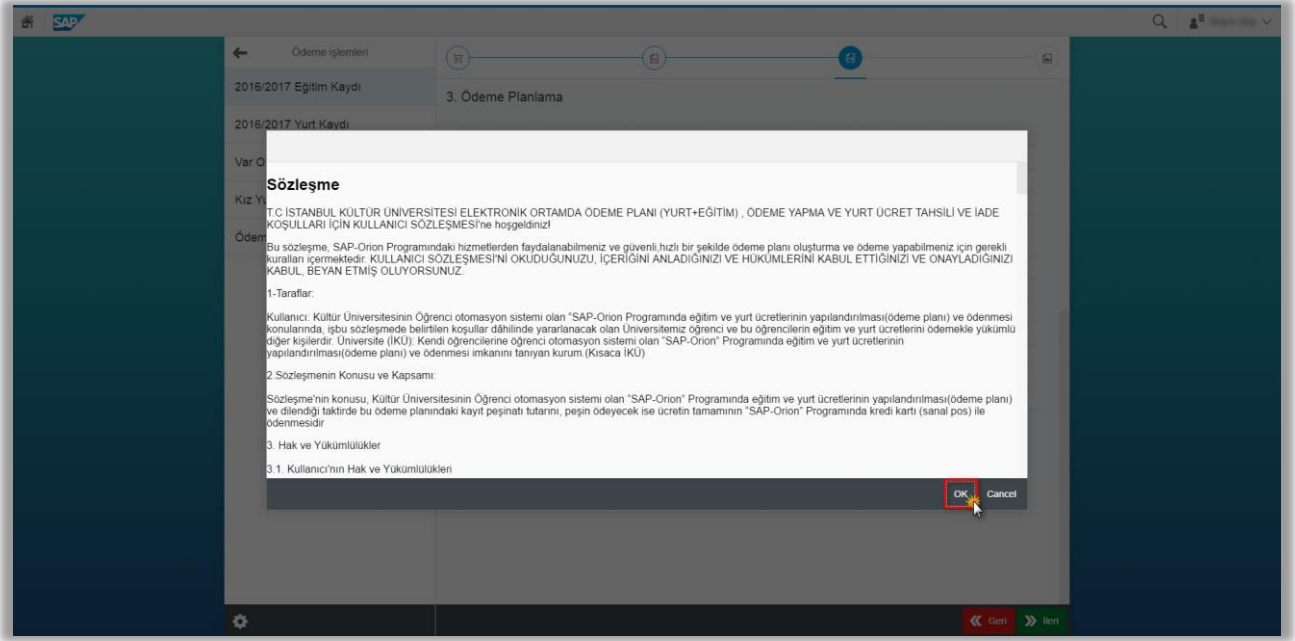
SAP

Ödeme işlemleri

2016/2017 Eğitim Kaydı

2016/2017 Yurt Kaydı

Var O

Kız Y

Ödem

3. Ödeme Planlama

Sözleşme

T.C İSTANBUL KÜLTÜR ÜNİVERSİTESİ ELEKTRONİK ORTAMDA ÖDEME PLANI (YURT+EĞİTİM) , ÖDEME YAPMA VE YURT ÜCRET TAHSİLİ VE İADE KOŞULLARI İÇİN KULLANICI SÖZLEŞMESİ'ne hoşgeldiniz!

Bu sözleşme, SAP-Orion Programındaki hizmetlerden faydalanabilmeniz ve güvenli,hızlı bir şekilde ödeme planı oluşturma ve ödeme yapabilmeniz için gerekli kuralları içermektedir. KULLANICI SÖZLEŞMESİ'Nİ OKUDUĞUNUZU, İÇERİĞİNİ ANLADIĞINIZI VE HÜKÜMLERİNİ KABUL ETTİĞİNİZİ VE ONAYLADIĞINIZI KABUL, BEYAN ETMİŞ OLUYORSUNUZ.

1-Taraflar:

Kullanıcı: Kültür Üniversitesinin Öğrenci otomasyon sistemi olan "SAP-Orion Programında eğitim ve yurt ücretlerinin yapılandırılması(ödeme planı) ve ödenmesi konularında, işbu sözleşmede belirtilen koşullar dâhilinde yararlanacak olan Üniversitemiz öğrenci ve bu öğrencilerin eğitim ve yurt ücretlerini ödemekle yükümlü diğer kişilerdir. Üniversite (İKÜ): Kendi öğrencilerine öğrenci otomasyon sistemi olan "SAP-Orion" Programında eğitim ve yurt ücretlerinin yapılandırılması(ödeme planı) ve ödenmesi imkanını tanıyan kurum.(Kısaca İKÜ)

2.Sözleşmenin Konusu ve Kapsamı:

Sözleşme'nin konusu, Kültür Üniversitesinin Öğrenci otomasyon sistemi olan "SAP-Orion" Programında eğitim ve yurt ücretlerinin yapılandırılması(ödeme planı) ve dilendiği taktirde bu ödeme planındaki kayıt peşinatı tutarını, peşin ödeyecek ise ücretin tamamının "SAP-Orion" Programında kredi kartı (sanal pos) ile ödenmesidir

3. Hak ve Yükümlülükler

3.1. Kullanıcı'nın Hak ve Yükümlülükleri

OK Cancel

Geri İleri